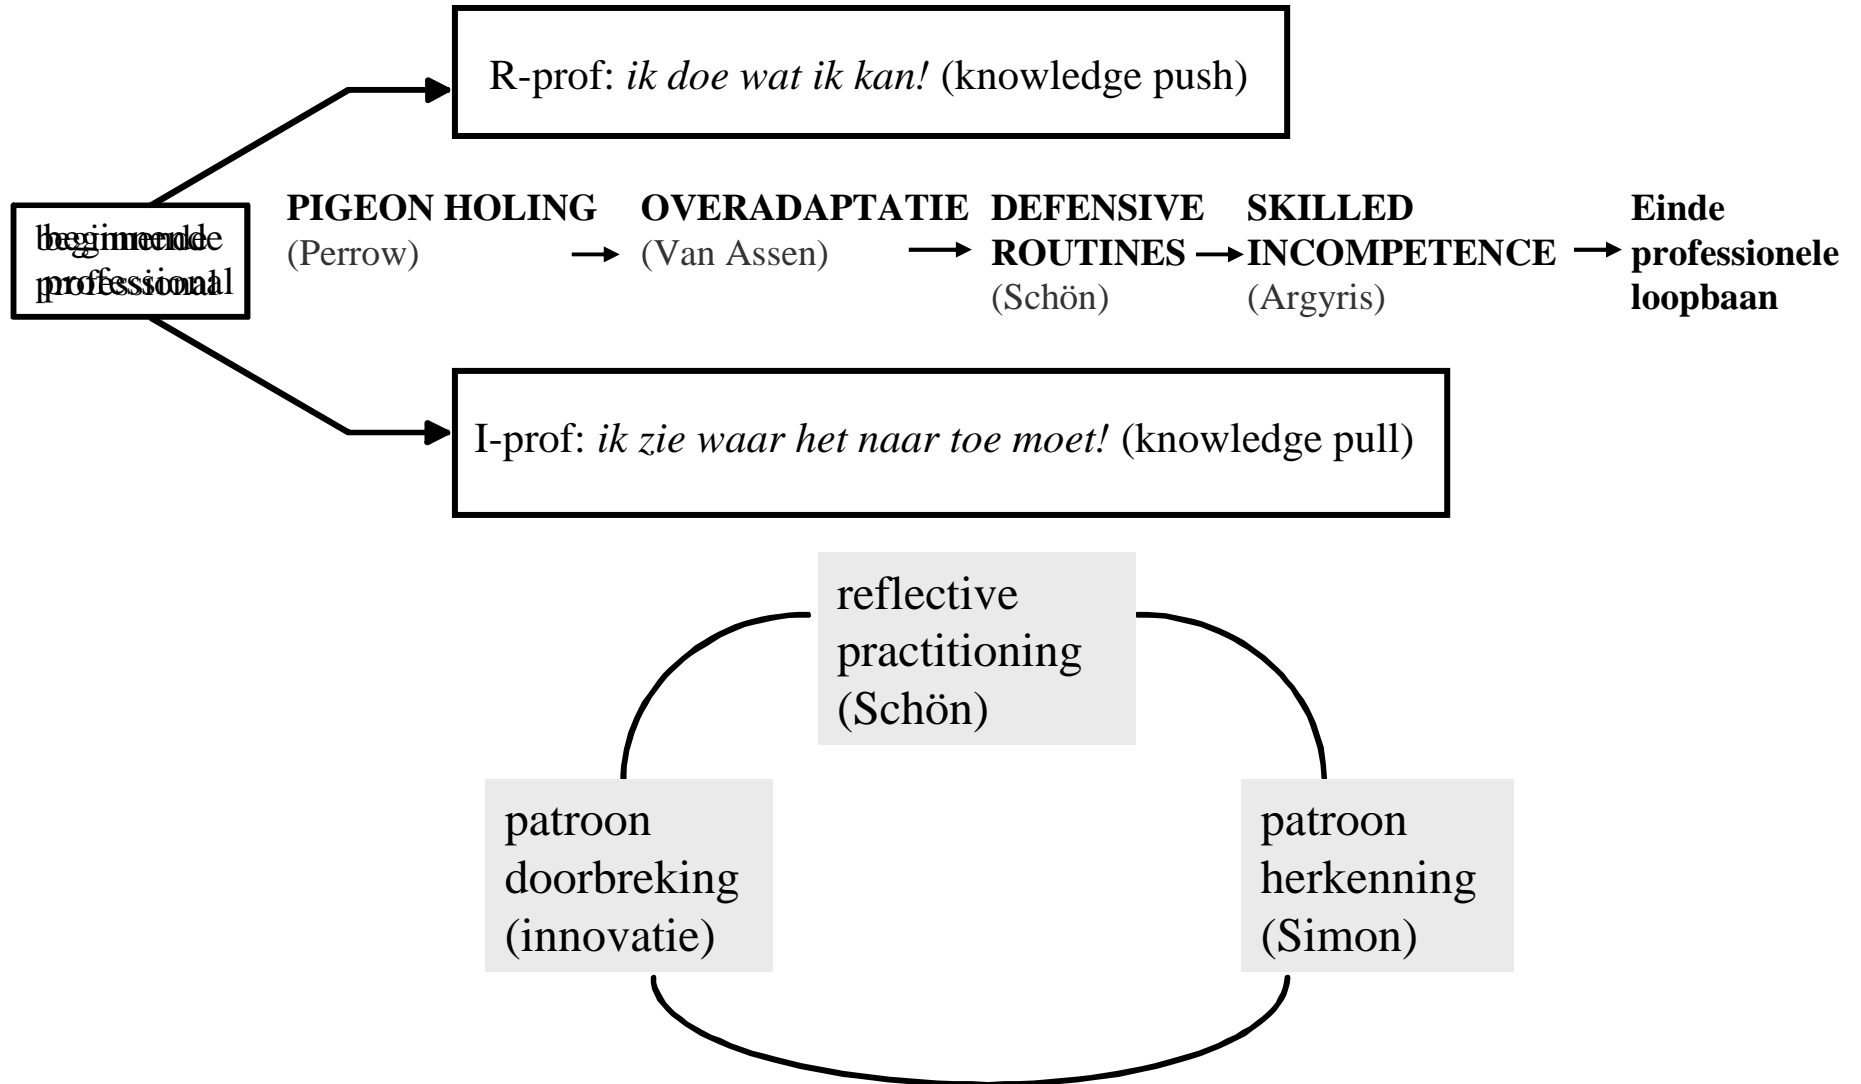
R-prof: *ik doe wat ik kan!* (knowledge push)

beginnende professional

**PIGEON HOLING** (Perrow) → **OVERADAPTATIE** (Van Assen) → **DEFENSIVE ROUTINES** (Schön) → **SKILLED INCOMPETENCE** (Argyris) → **Einde professionele loopbaan**

I-prof: *ik zie waar het naar toe moet!* (knowledge pull)

reflective practitioning (Schön)

patroon doorbreking (innovatie)

patroon herkenning (Simon)